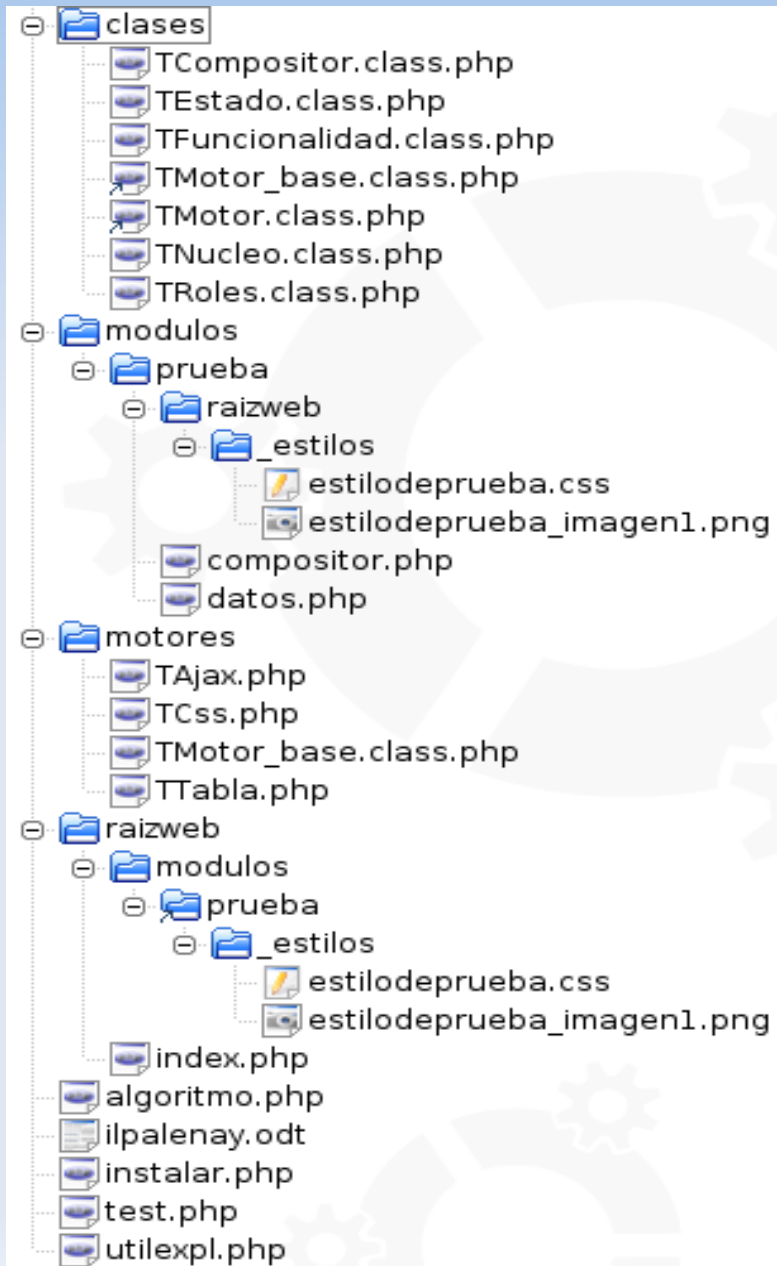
clases
TCompositor.class.php
TEstado.class.php
TFuncionalidad.class.php
TMotor_base.class.php
TMotor.class.php
TNucleo.class.php
TRoles.class.php
modulos
prueba
raizweb
_estilos
estilodeprueba.css
estilodeprueba_imagen1.png
compositor.php
datos.php
motores
TAjax.php
TCss.php
TMotor_base.class.php
TTabla.php
raizweb
modulos
prueba
_estilos
estilodeprueba.css
estilodeprueba_imagen1.png
index.php
algoritmo.php
ilpalenay.odt
instalar.php
test.php
utilexpl.php